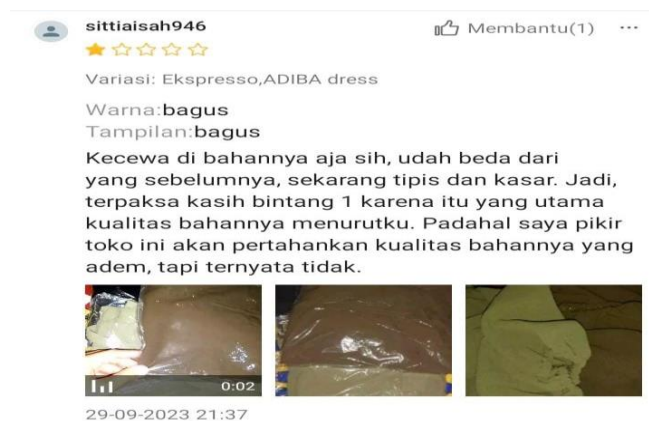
sittiaisah946

Membantu(1) ···

Variasi: Ekspresso,ADIBA dress

Warna:bagus
Tampilan:bagus

Kecewa di bahannya aja sih, udah beda dari yang sebelumnya, sekarang tipis dan kasar. Jadi, terpaksa kasih bintang 1 karena itu yang utama kualitas bahannya menurutku. Padahal saya pikir toko ini akan pertahankan kualitas bahannya yang adem, tapi ternyata tidak.

0:02

29-09-2023 21:37